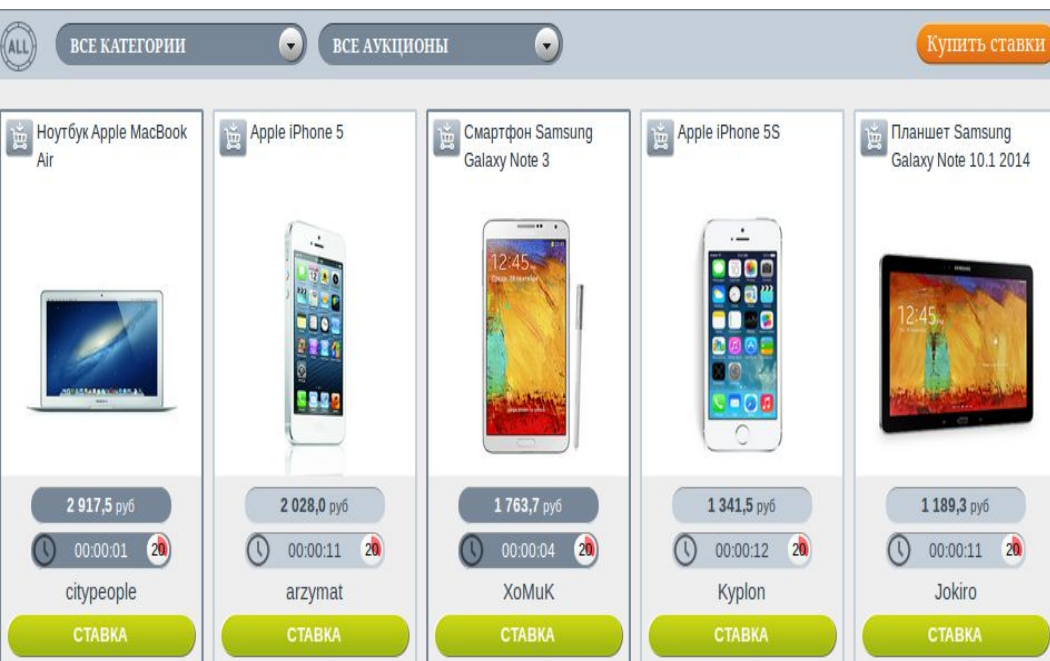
ALL
ВСЕ КАТЕГОРИИ
ВСЕ АУКЦИОНЫ
Купить ставки

Ноутбук Apple MacBook Air
2 917,5 руб
00:00:01 20
citypeople
СТАВКА

Apple iPhone 5
2 028,0 руб
00:00:11 20
arzymat
СТАВКА

Смартфон Samsung Galaxy Note 3
12:45
1 763,7 руб
00:00:04 20
XoMuK
СТАВКА

Apple iPhone 5S
1 341,5 руб
00:00:12 20
Kyplon
СТАВКА

Планшет Samsung Galaxy Note 10.1 2014
12:45
1 189,3 руб
00:00:11 20
Jokiro
СТАВКА